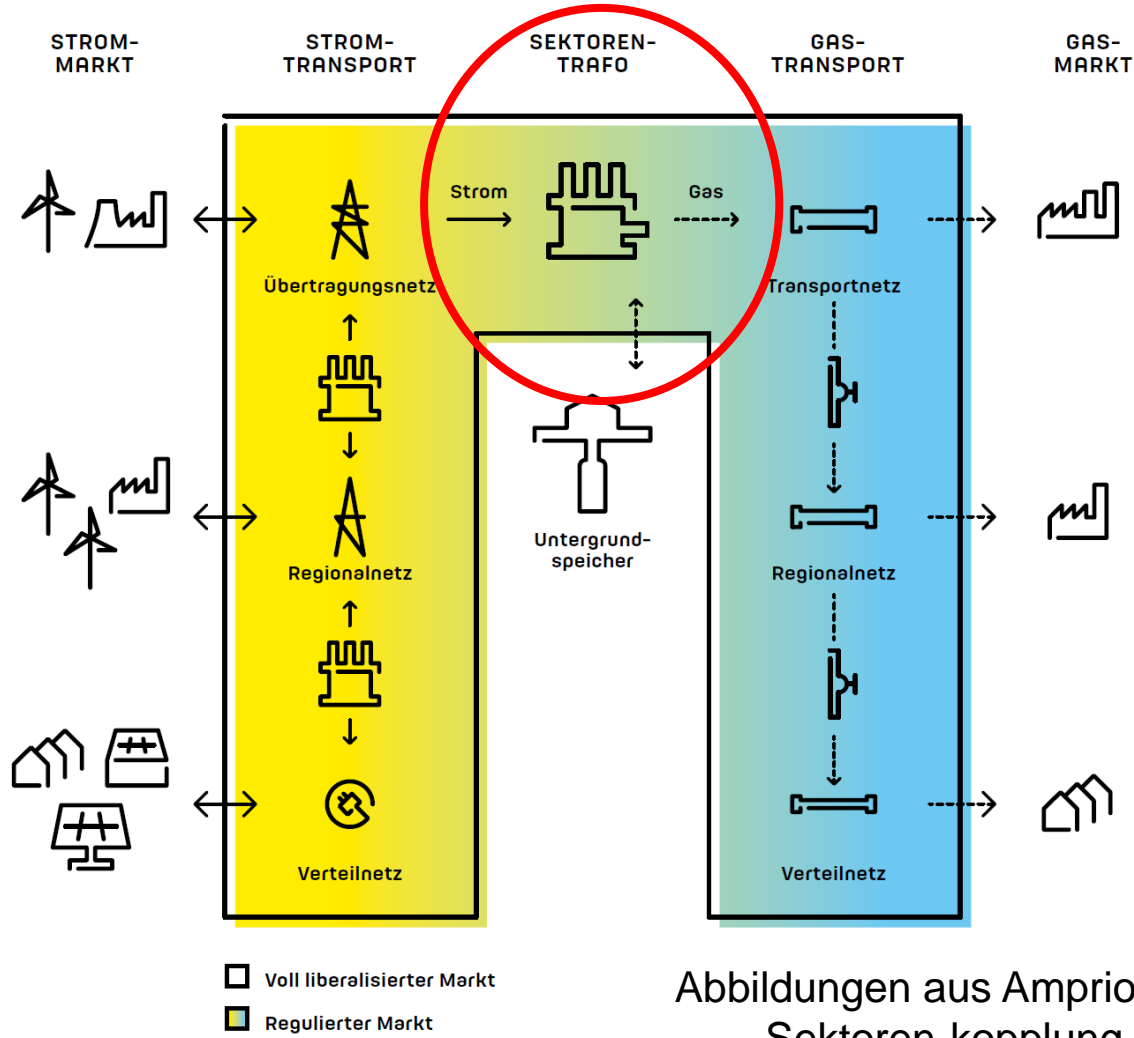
STROM-MARKT

STROM-TRANSPORT

SEKTOREN-TRAFO

GAS-TRANSPORT

GAS-MARKT

Strom

Gas

Übertragungsnetz

Transportnetz

Untergrund-speicher

Regionalnetz

Regionalnetz

Verteilnetz

Verteilnetz

Voll liberalisierter Markt

Regulierter Markt

Abbildungen aus Amprio

Sektoren-kopplung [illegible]